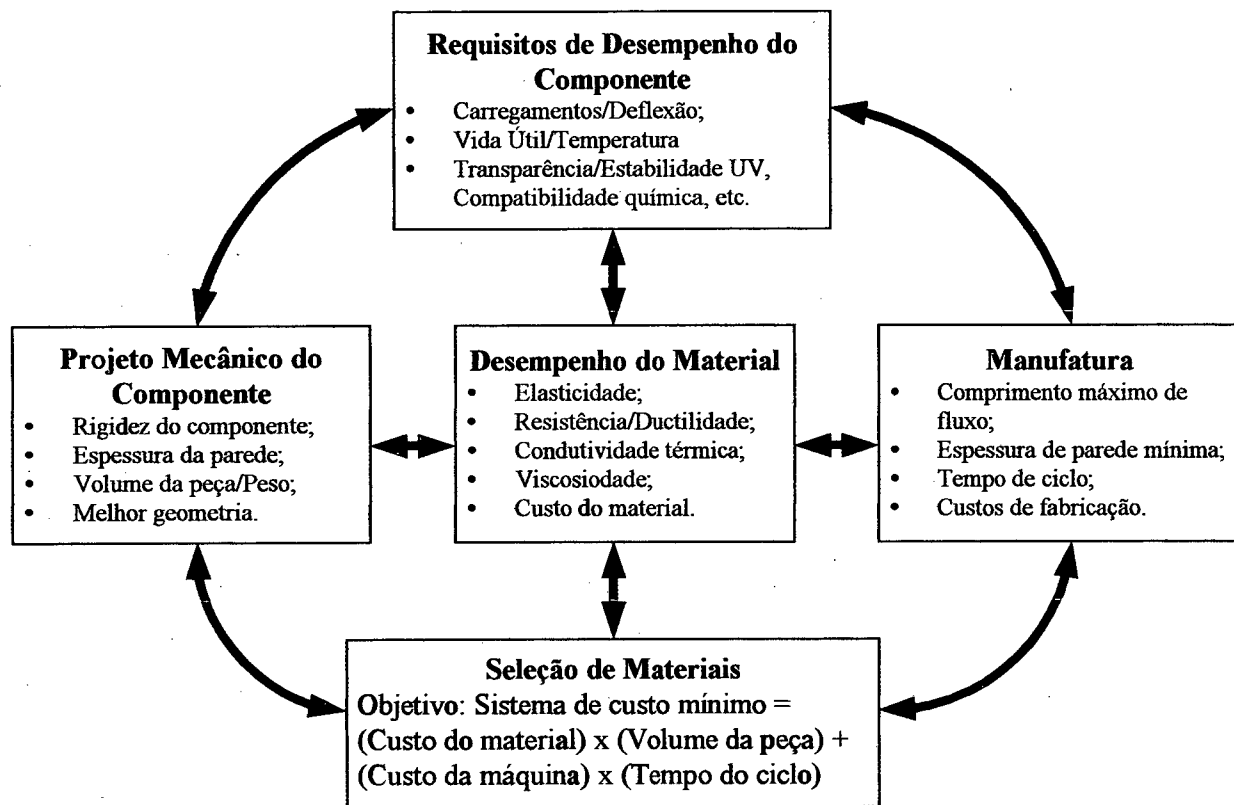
Requisitos de Desempenho do Componente

- Carregamentos/Deflexão;
- Vida Útil/Temperatura
- Transparência/Estabilidade UV, Compatibilidade química, etc.

Projeto Mecânico do Componente

- Rigidez do componente;
- Espessura da parede;
- Volume da peça/Peso;
- Melhor geometria.

Desempenho do Material

- Elasticidade;
- Resistência/Ductilidade;
- Condutividade térmica;
- Viscosiodade;
- Custo do material.

Manufatura

- Comprimento máximo de fluxo;
- Espessura de parede mínima;
- Tempo de ciclo;
- Custos de fabricação.

Seleção de Materiais
Objetivo: Sistema de custo mínimo = (Custo do material) x (Volume da peça) + (Custo da máquina) x (Tempo do ciclo)